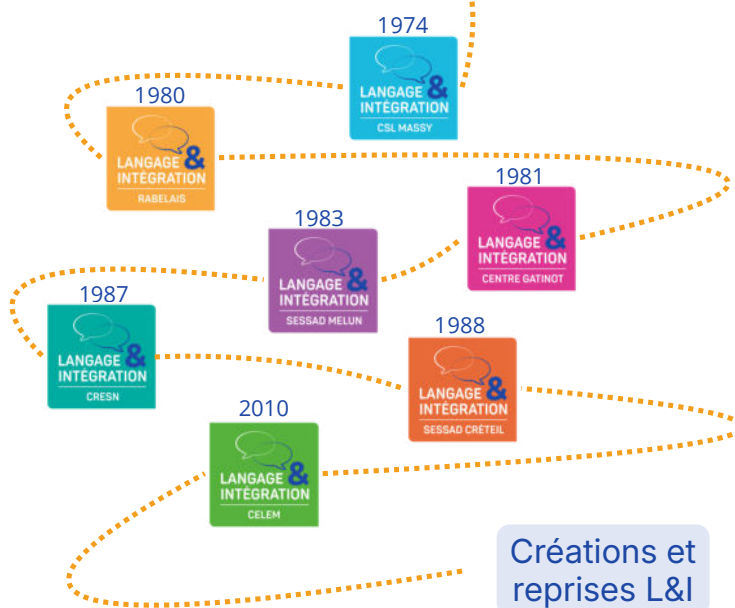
1974

LANGAGE & INTÉGRATION
CSL MASSY

1980

LANGAGE & INTÉGRATION
RABELAIS

1981

LANGAGE & INTÉGRATION
CENTRE GATINOT

1983

LANGAGE & INTÉGRATION
SESSAD MELUN

1987

LANGAGE & INTÉGRATION
CRESN

1988

LANGAGE & INTÉGRATION
SESSAD CRÉTEIL

2010

LANGAGE & INTÉGRATION
CELEM

Créations et reprises L&I